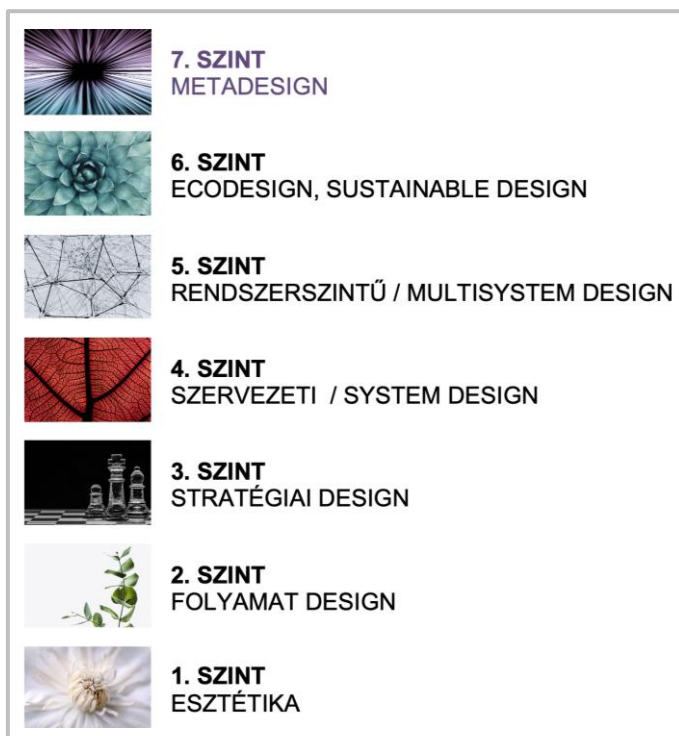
7. SZINT
METADESIGN

6. SZINT
ECODESIGN, SUSTAINABLE DESIGN

5. SZINT
RENDSZERSZINTŰ / MULTISYSTEM DESIGN

4. SZINT
SZERVEZETI  / SYSTEM DESIGN

3. SZINT
STRATÉGIAI DESIGN

2. SZINT
FOLYAMAT DESIGN

1. SZINT
ESZTÉTIKA